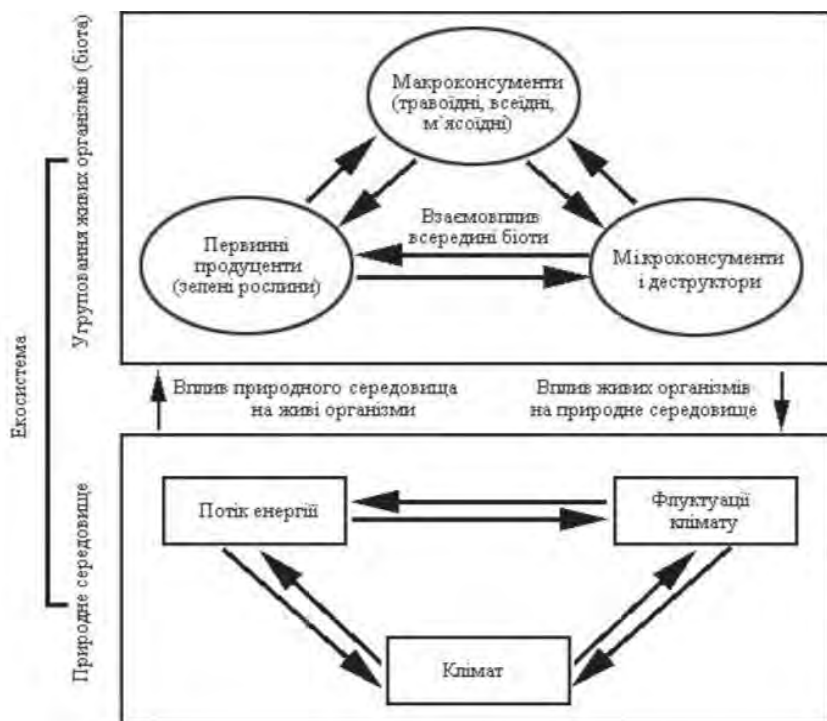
Екосистема

Угруповання живих організмів (біота)

Макроконсументи (травоїдні, всеїдні, м'ясоїдні)

Взаємовплив всередині біоти

Первинні продуценти (зелені рослини)

Мікроконсументи і деструктори

Вплив природного середовища на живі організми

Вплив живих організмів на природне середовище

Природне середовище

Потік енергії

Флуктуації клімату

Клімат